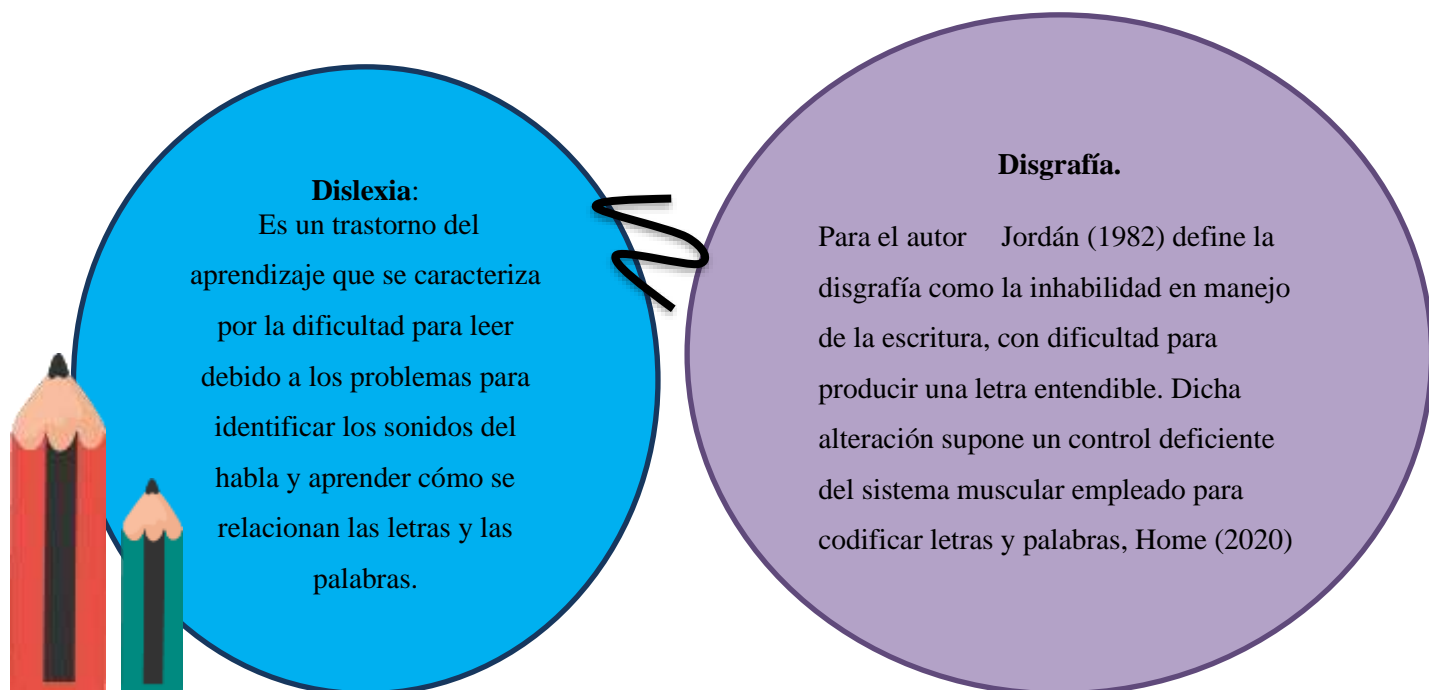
**Dislexia**:
Es un trastorno del aprendizaje que se caracteriza por la dificultad para leer debido a los problemas para identificar los sonidos del habla y aprender cómo se relacionan las letras y las palabras.

**Disgrafía.**

Para el autor Jordán (1982) define la disgrafía como la inhabilidad en manejo de la escritura, con dificultad para producir una letra entendible. Dicha alteración supone un control deficiente del sistema muscular empleado para codificar letras y palabras, Home (2020)